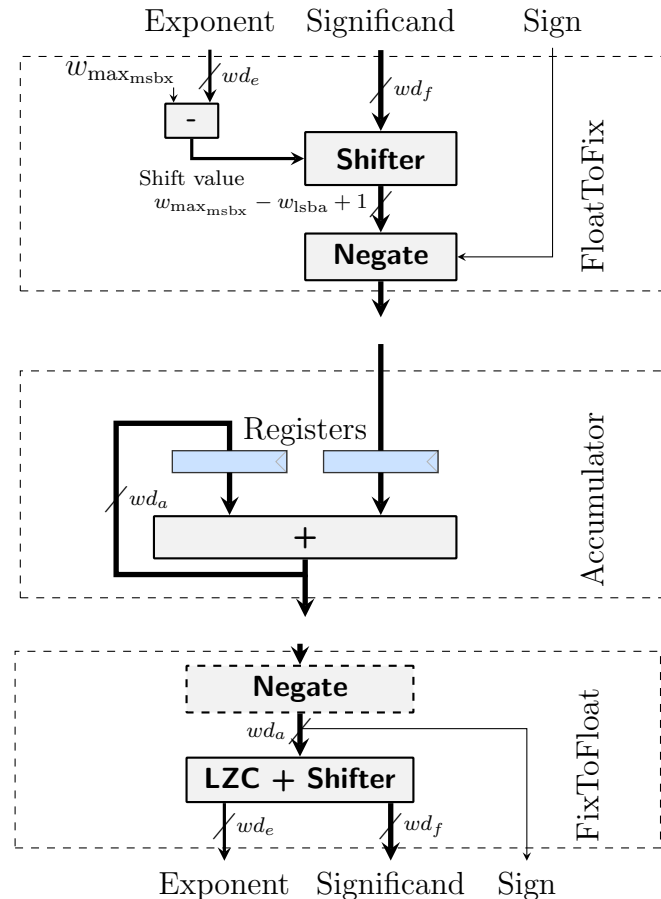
Exponent Significand Sign

$w_{\max_{\text{msbx}}}$

$wd_e$

$wd_f$

-

Shifter

Shift value

$w_{\max_{\text{msbx}}} - w_{\text{lsba}} + 1$

Negate

FloatToFix

Registers

$wd_a$

+

Accumulator

Negate

$wd_a$

LZC + Shifter

$wd_e$

$wd_f$

FixToFloat

Exponent Significand Sign